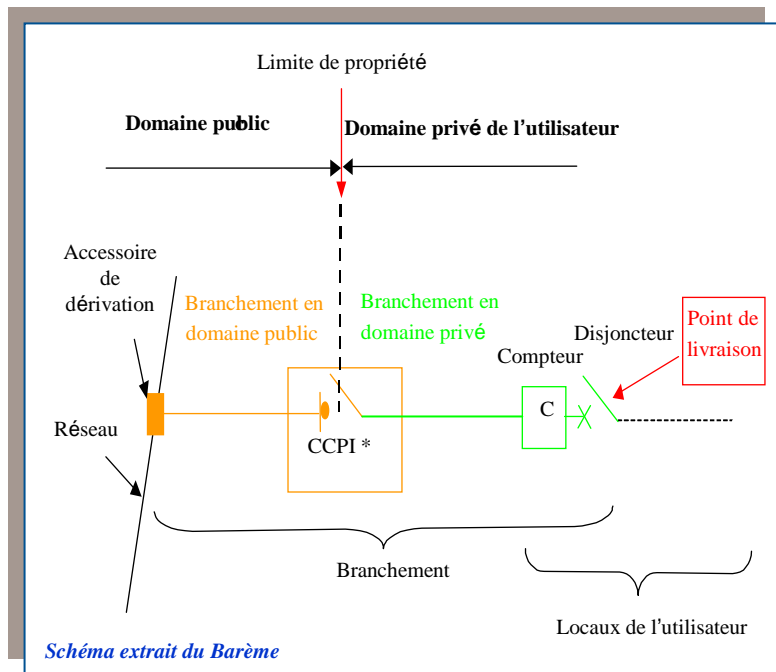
Limite de propriété

Domaine public

Domaine privé de l'utilisateur

Accessoire de dérivation

Branchement en domaine public

Branchement en domaine privé

Disjoncteur

Point de livraison

Compteur

C

Réseau

CCPI *

Branchement

Locaux de l'utilisateur

Schéma extrait du Barème